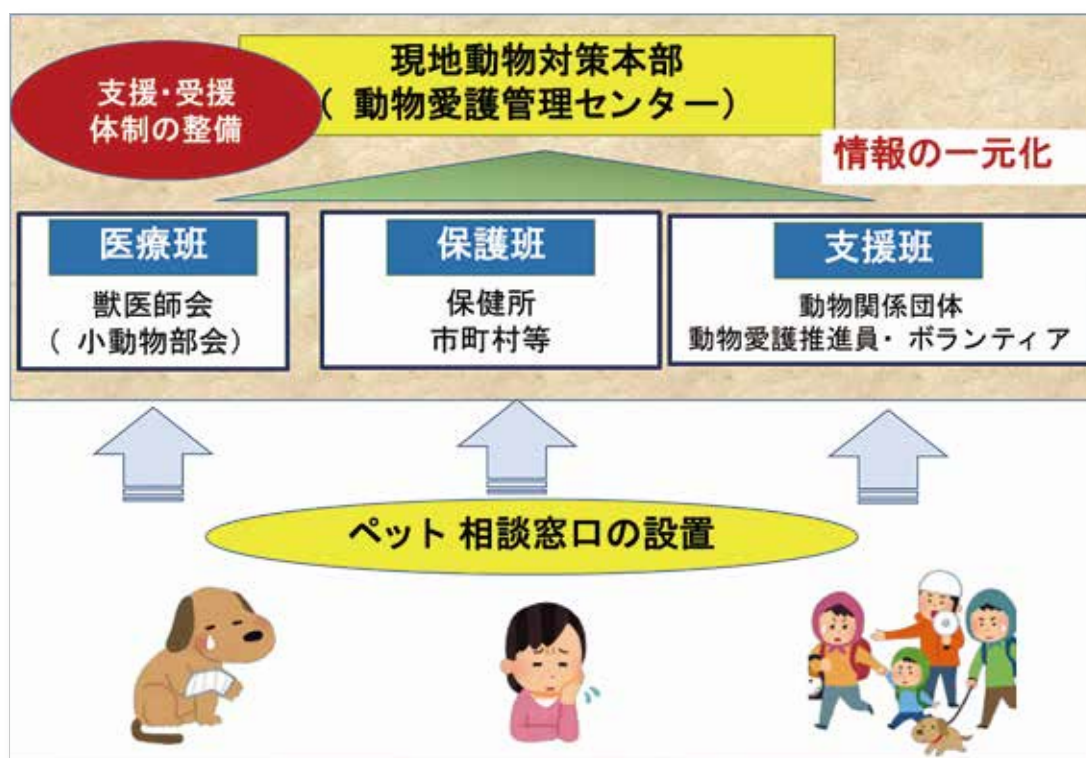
現地動物対策本部
（動物愛護管理センター）

支援・受援
体制の整備

情報の一元化

医療班
獣医師会
（小動物部会）

保護班
保健所
市町村等

支援班
動物関係団体
動物愛護推進員・ボランティア

ペット 相談窓口の設置